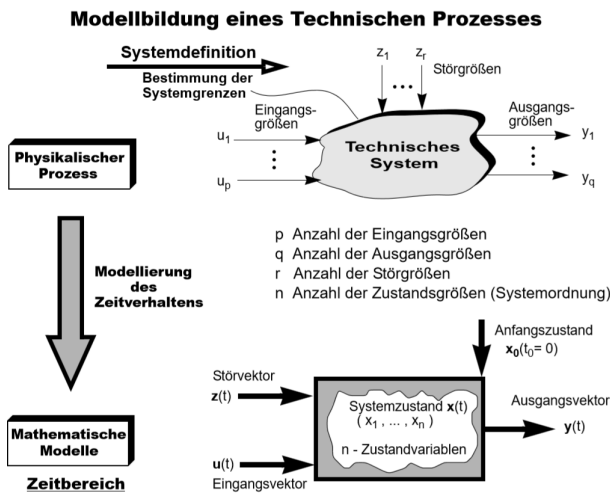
Modellbildung eines Technischen Prozesses

Systemdefinition

Bestimmung der Systemgrenzen

$z_1$ ... $z_r$ Störgrößen

Eingangsgrößen

$u_1$
⋮
$u_p$

Technisches System

Ausgangsgrößen

$y_1$
⋮
$y_q$

Physikalischer Prozess

Modellierung des Zeitverhaltens

p Anzahl der Eingangsgrößen
q Anzahl der Ausgangsgrößen
r Anzahl der Störgrößen
n Anzahl der Zustandsgrößen (Systemordnung)

Anfangszustand
$\mathbf{x_0}(t_0 = 0)$

Störvektor
$\mathbf{z}(t)$

Systemzustand $\mathbf{x}(t)$
$( x_1 , ... , x_n )$

n - Zustandvariablen

Ausgangsvektor
$\mathbf{y}(t)$

$\mathbf{u}(t)$
Eingangsvektor

Mathematische Modelle

Zeitbereich